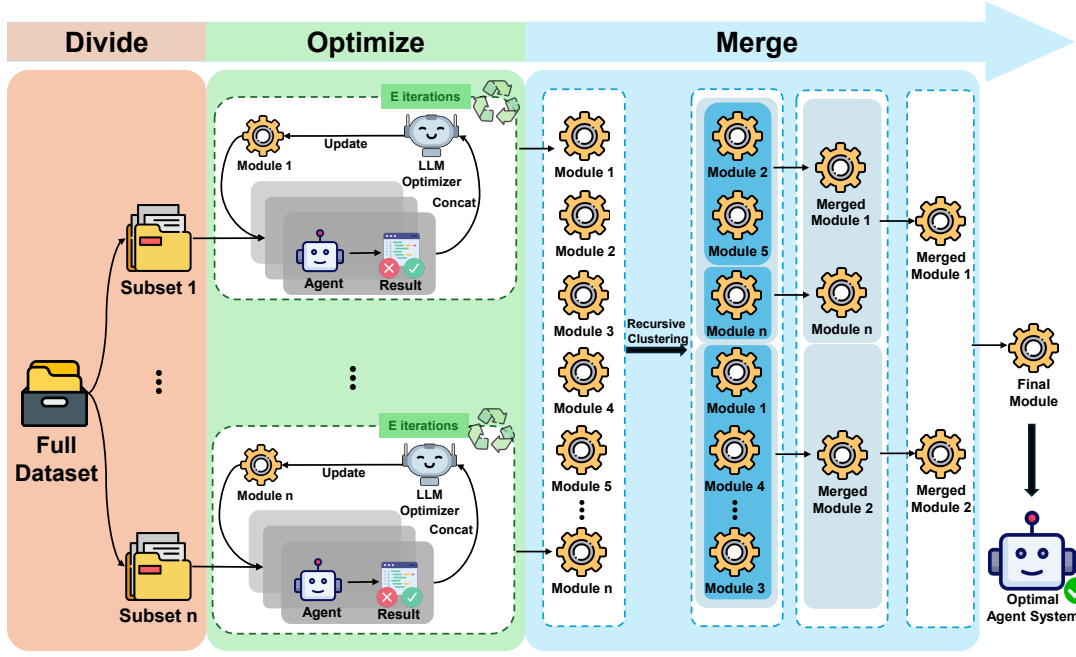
Divide

Optimize

Merge

Full Dataset

Subset 1

Subset n

E iterations

Module 1

Update

LLM Optimizer

Concat

Agent

Result

E iterations

Module n

Update

LLM Optimizer

Concat

Agent

Result

Module 1

Module 2

Module 3

Module 4

Module 5

Module n

Recursive Clustering

Module 2

Module 5

Module n

Module 1

Module 4

Module 3

Merged Module 1

Module n

Merged Module 2

Merged Module 1

Merged Module 2

Final Module

Optimal Agent System